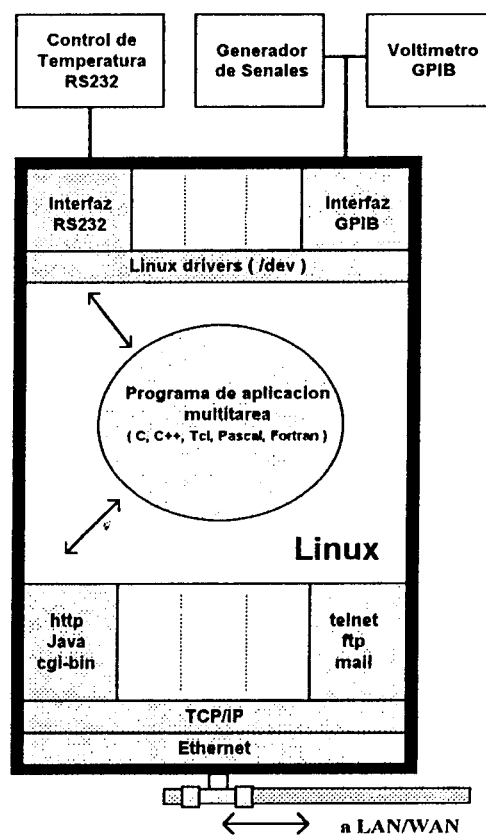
Control de Temperatura RS232

Generador de Senales

Voltimetro GPIB

Interfaz RS232

Interfaz GPIB

Linux drivers ( /dev )

Programa de aplicacion multitarea ( C, C++, Tcl, Pascal, Fortran )

Linux

http Java cgi-bin

telnet ftp mail

TCP/IP

Ethernet

a LAN/WAN